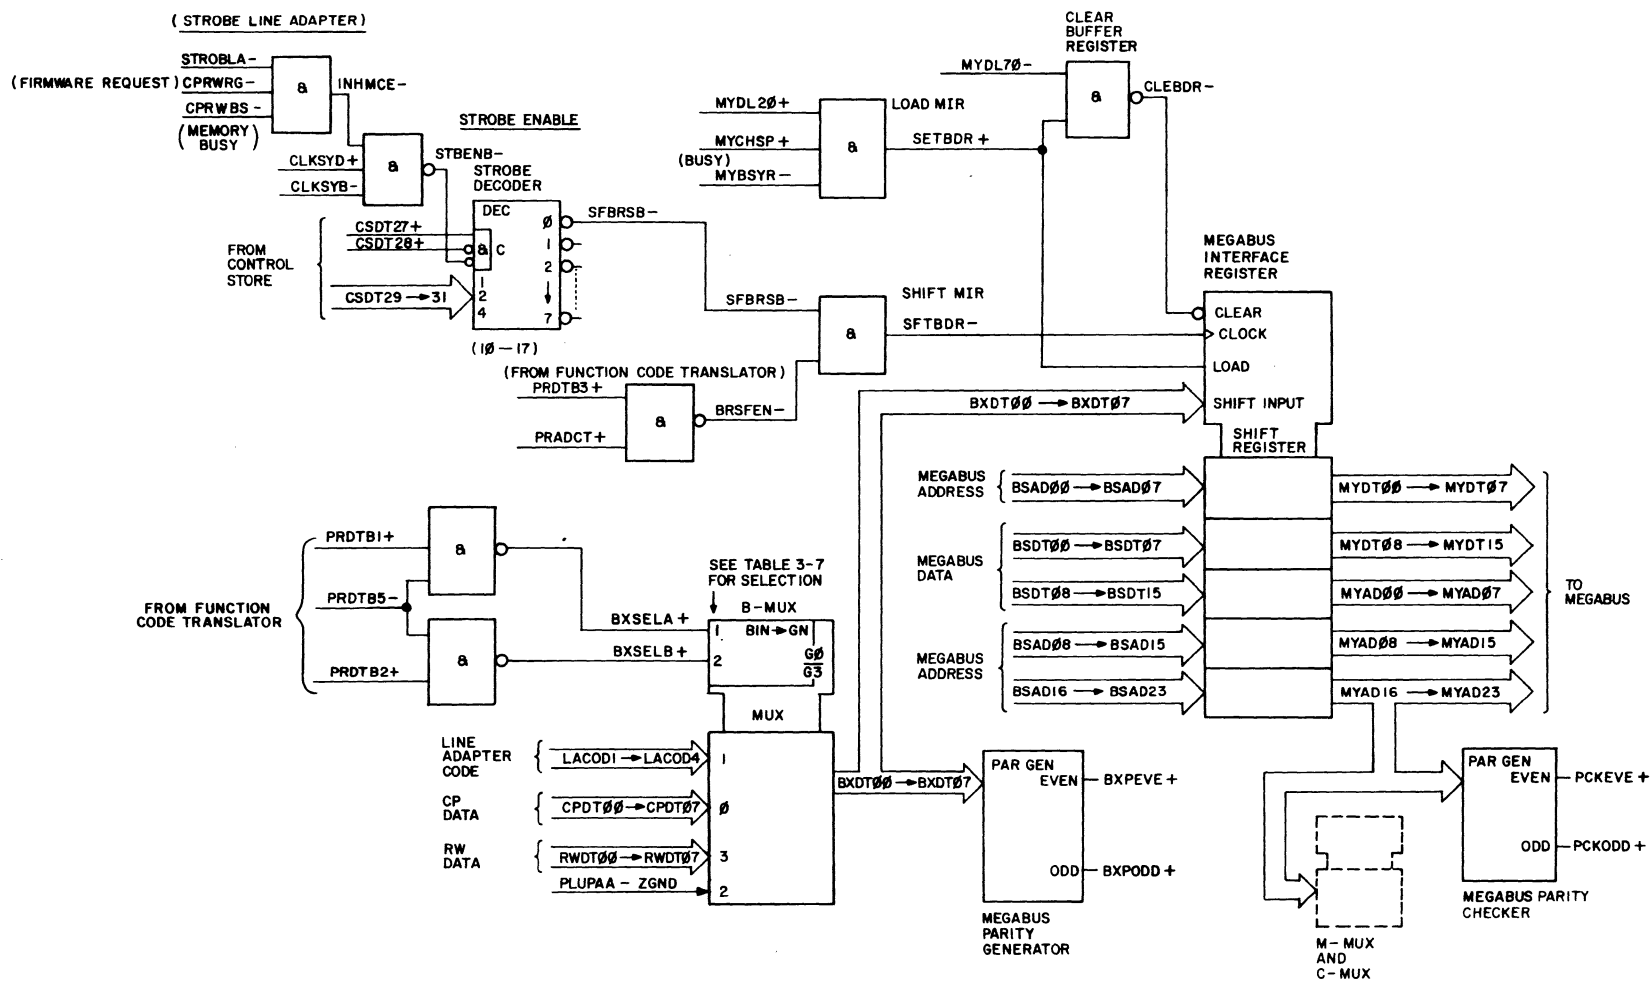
( STROBE LINE ADAPTER)

STROBLA-
(FIRMWARE REQUEST) CPRWRG-
CPRWBS-
(MEMORY BUSY)
a
INHMCE-

STROBE ENABLE
CLKSYD+
CLKSYB-
a
STBENB-
STROBE DECODER

FROM CONTROL STORE
CSDT27+
CSDT28+
CSDT29 → 31
DEC
a C
1
2
4
Ø
1
2
7
SFBRSB-
(1Ø — 17)

CLEAR BUFFER REGISTER
MYDL7Ø-
a
CLEBDR-

MYDL2Ø+
MYCHSP+
(BUSY)
MYBSYR-
a
LOAD MIR
SETBDR+

SFBRSB-
a
SHIFT MIR
SFTBDR-

(FROM FUNCTION CODE TRANSLATOR)
PRDTB3+
PRADCT+
a
BRSFEN-

MEGABUS INTERFACE REGISTER
CLEAR
CLOCK
LOAD
SHIFT INPUT
SHIFT REGISTER

BXDTØØ → BXDTØ7

MEGABUS ADDRESS
BSADØØ → BSADØ7
MYDTØØ → MYDTØ7
MEGABUS DATA
BSDTØØ → BSDTØ7
MYDTØ8 → MYDT15
BSDTØ8 → BSDT15
MYADØØ → MYADØ7
MEGABUS ADDRESS
BSADØ8 → BSAD15
MYADØ8 → MYAD15
BSAD16 → BSAD23
MYAD16 → MYAD23
TO MEGABUS

FROM FUNCTION CODE TRANSLATOR
PRDTB1+
PRDTB5-
PRDTB2+
a
a
SEE TABLE 3-7 FOR SELECTION
B-MUX
BXSELA+
BXSELB+
1
2
BIN → GN
GØ
G3
MUX

LINE ADAPTER CODE
LACOD1 → LACOD4
1
CP DATA
CPDTØØ → CPDTØ7
Ø
RW DATA
RWDTØØ → RWDTØ7
3
PLUPAA - ZGND
2
BXDTØØ → BXDTØ7

PAR GEN
EVEN
BXPEVE+
ODD
BXPODD+
MEGABUS PARITY GENERATOR

M-MUX AND C-MUX

PAR GEN
EVEN
PCKEVE+
ODD
PCKODD+
MEGABUS PARITY CHECKER